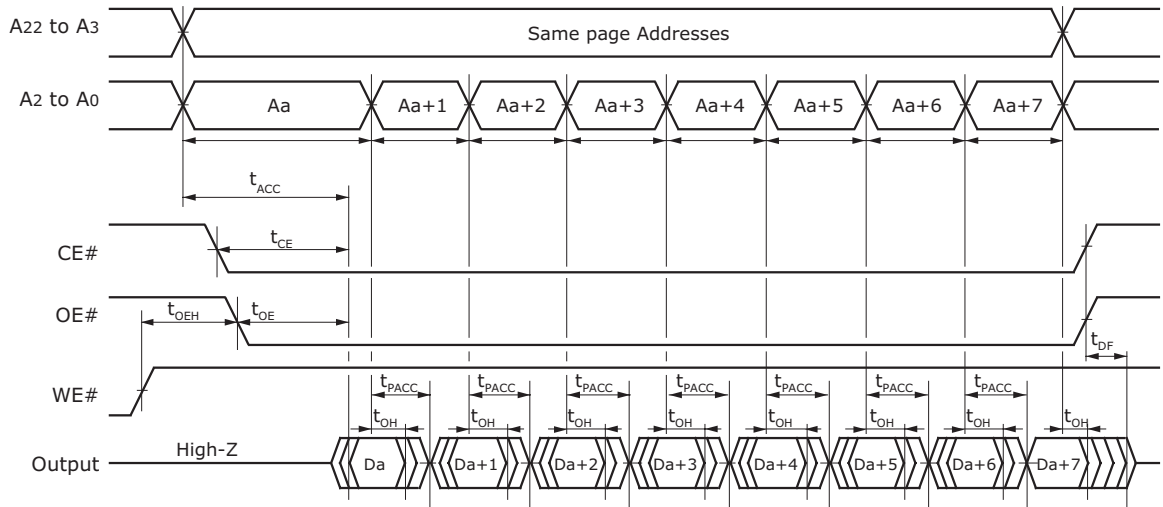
A22 to A3

Same page Addresses

A2 to A0

Aa

Aa+1

Aa+2

Aa+3

Aa+4

Aa+5

Aa+6

Aa+7

$t_{ACC}$

CE#

$t_{CE}$

OE#

$t_{OEH}$

$t_{OE}$

$t_{DF}$

WE#

$t_{PACC}$ $t_{PACC}$ $t_{PACC}$ $t_{PACC}$ $t_{PACC}$ $t_{PACC}$ $t_{PACC}$

$t_{OH}$ $t_{OH}$ $t_{OH}$ $t_{OH}$ $t_{OH}$ $t_{OH}$ $t_{OH}$ $t_{OH}$

Output

High-Z

Da

Da+1

Da+2

Da+3

Da+4

Da+5

Da+6

Da+7